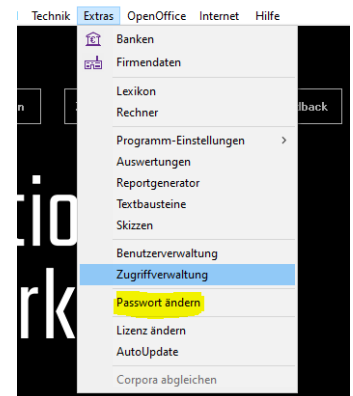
Technik Extras OpenOffice Internet Hilfe

Banken
Firmendaten

Lexikon
Rechner

Programm-Einstellungen >
Auswertungen
Reportgenerator
Textbausteine
Skizzen

Benutzerverwaltung
Zugriffverwaltung

Passwort ändern

Lizenz ändern
AutoUpdate

Corpora abgleichen

n
dback
tio
rk